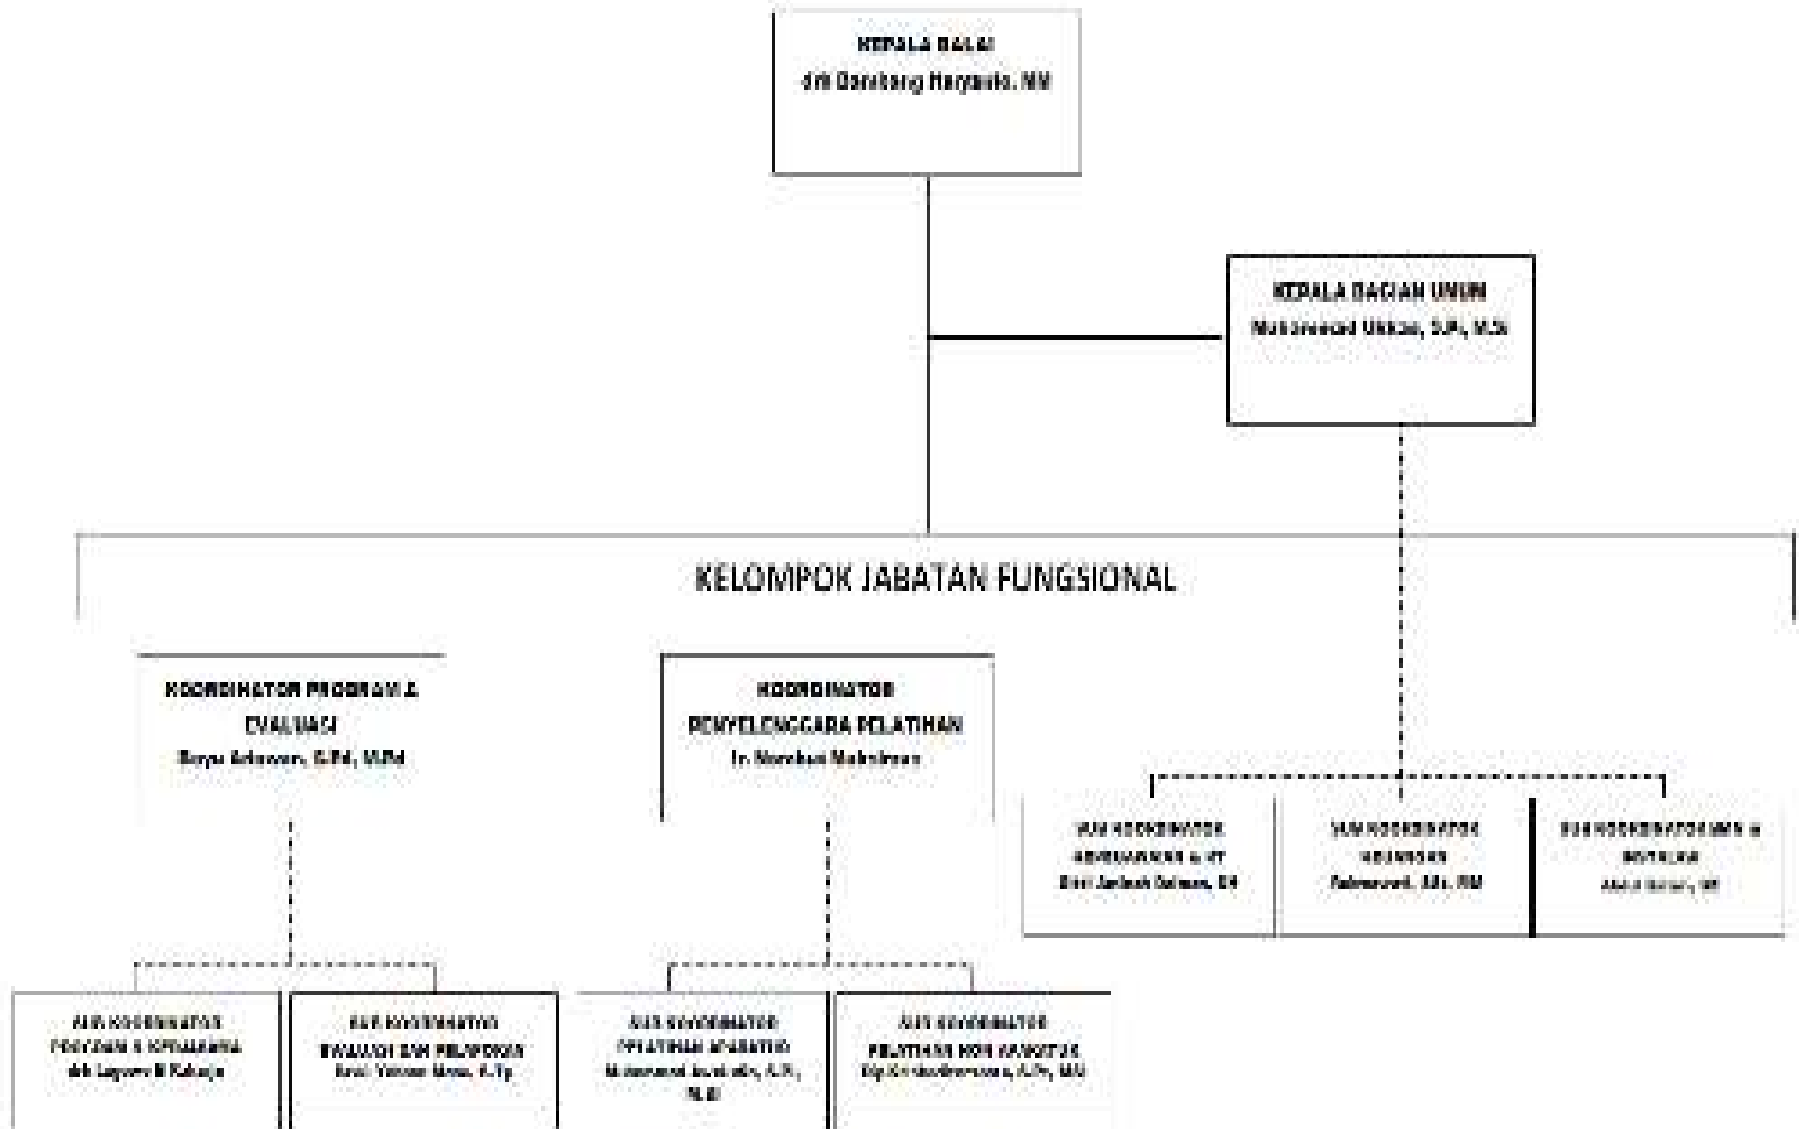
KEPALA BALAI
drh Bambang Haryanto, MM

KEPALA BAGIAN UMUM
Muhammad Ukkas, S.Pi, M.Si

KELOMPOK JABATAN FUNGSIONAL

KOORDINATOR PROGRAM & EVALUASI
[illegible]

KOORDINATOR PENYELENGGARA PELATIHAN
Ir. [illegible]

SUB KOORDINATOR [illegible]
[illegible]

SUB KOORDINATOR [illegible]
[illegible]

SUB KOORDINATOR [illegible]
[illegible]

SUB KOORDINATOR PROGRAM & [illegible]
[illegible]

SUB KOORDINATOR EVALUASI DAN PELAPORAN
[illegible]

SUB KOORDINATOR PELATIHAN APARATUR
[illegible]

SUB KOORDINATOR PELATIHAN NON APARATUR
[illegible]